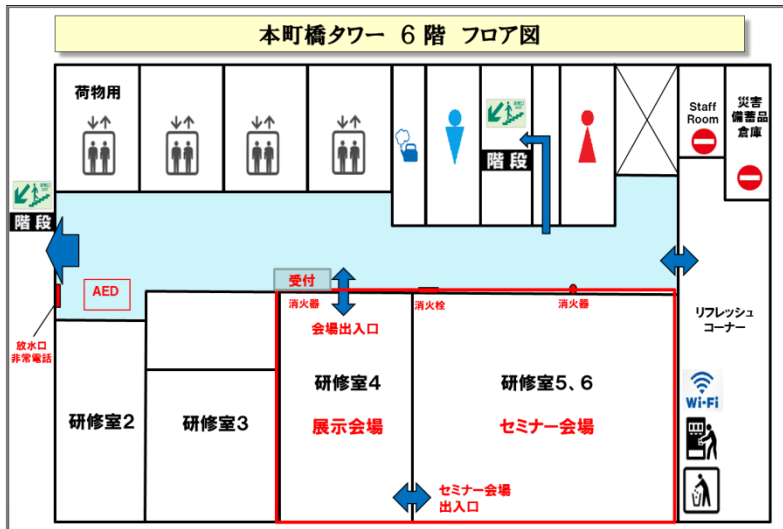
本町橋タワー 6階 フロア図

荷物用

階段

Staff Room

災害備蓄品倉庫

階段

受付

AED

消火器

消火栓

消火器

会場出入口

放水口
非常電話

リフレッシュコーナー

研修室4

展示会場

研修室5、6

セミナー会場

研修室2

研修室3

Wi-Fi

セミナー会場出入口